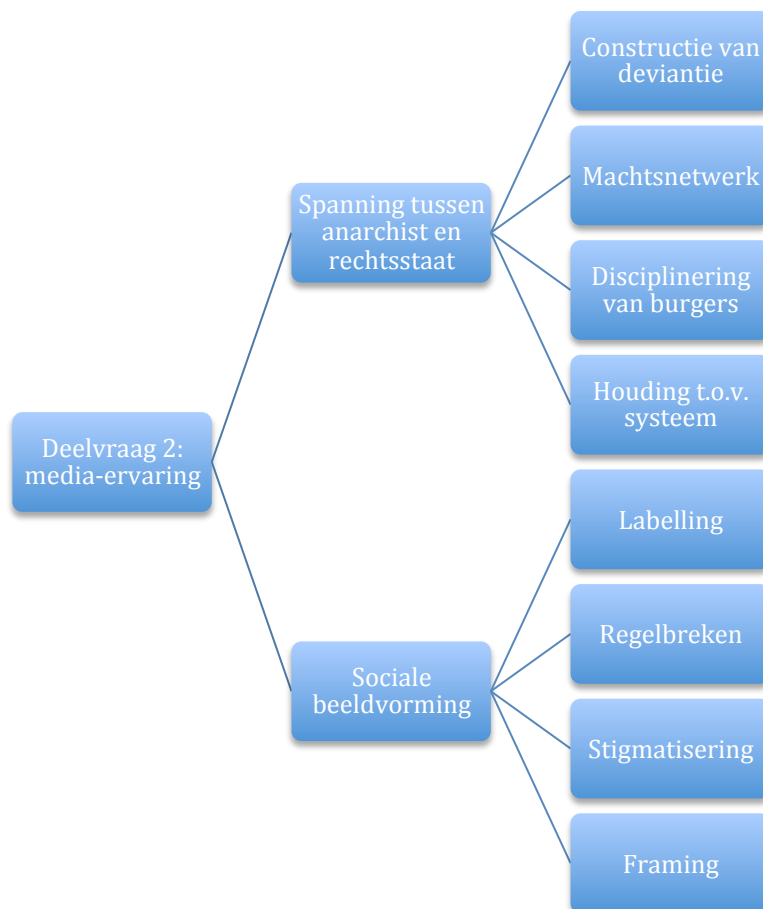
Deelvraag 2: media-ervaring

Spanning tussen anarchist en rechtsstaat

Constructie van deviantie

Machtsnetwerk

Disciplinering van burgers

Houding t.o.v. systeem

Sociale beeldvorming

Labelling

Regelbreken

Stigmatisering

Framing